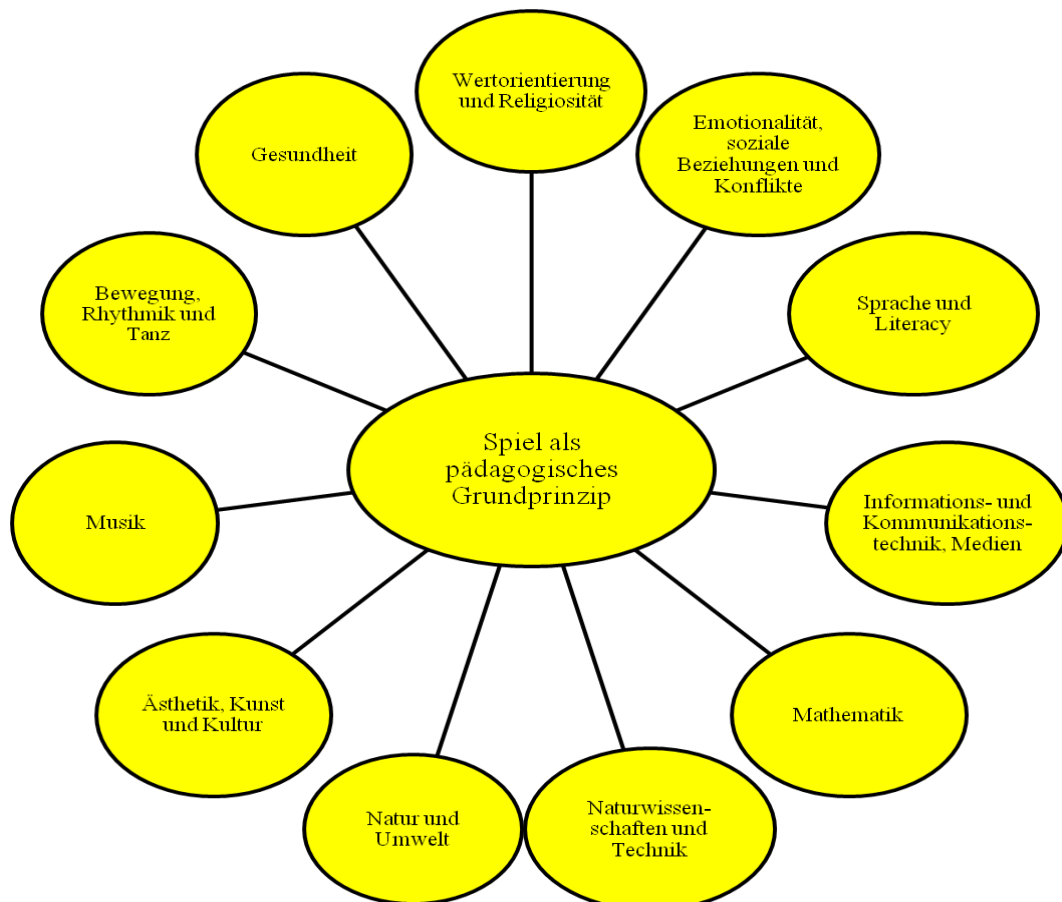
Spiel als pädagogisches Grundprinzip

Wertorientierung und Religiosität

Emotionalität, soziale Beziehungen und Konflikte

Sprache und Literacy

Informations- und Kommunikationstechnik, Medien

Mathematik

Naturwissenschaften und Technik

Natur und Umwelt

Ästhetik, Kunst und Kultur

Musik

Bewegung, Rhythmik und Tanz

Gesundheit